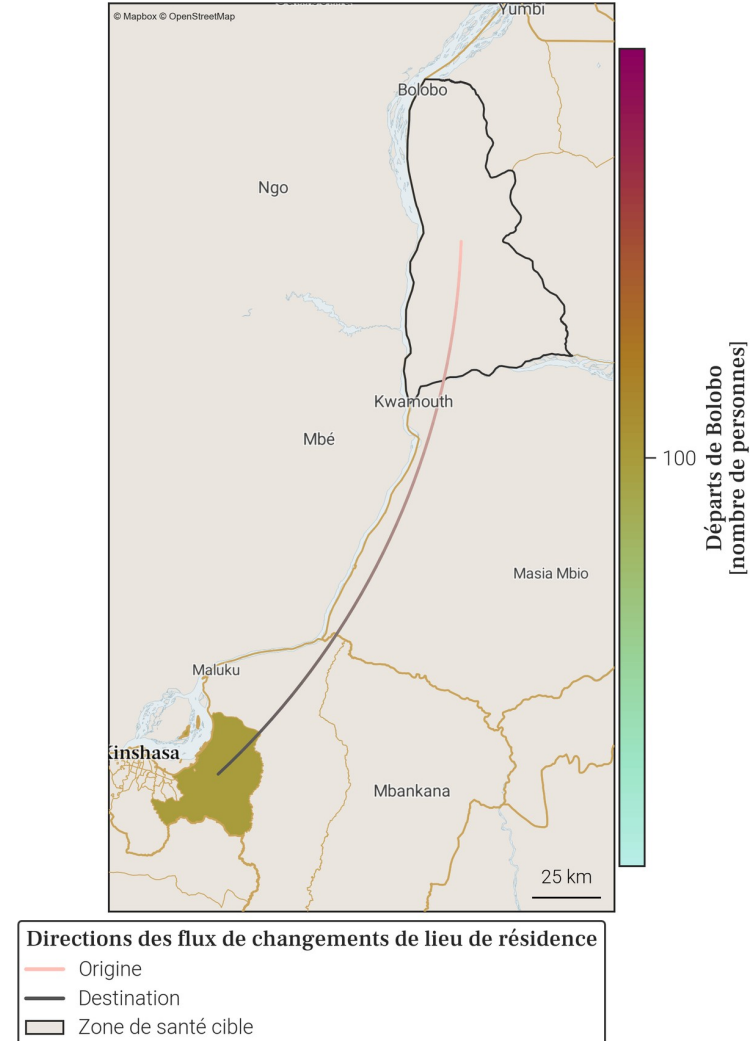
© Mapbox © OpenStreetMap
Yumbi
Bolobo
Ngo
Kwamouth
Mbé
Masia Mbio
Maluku
Kinshasa
Mbankana
25 km

Départs de Bolobo
[nombre de personnes]
100

Directions des flux de changements de lieu de résidence
Origine
Destination
Zone de santé cible